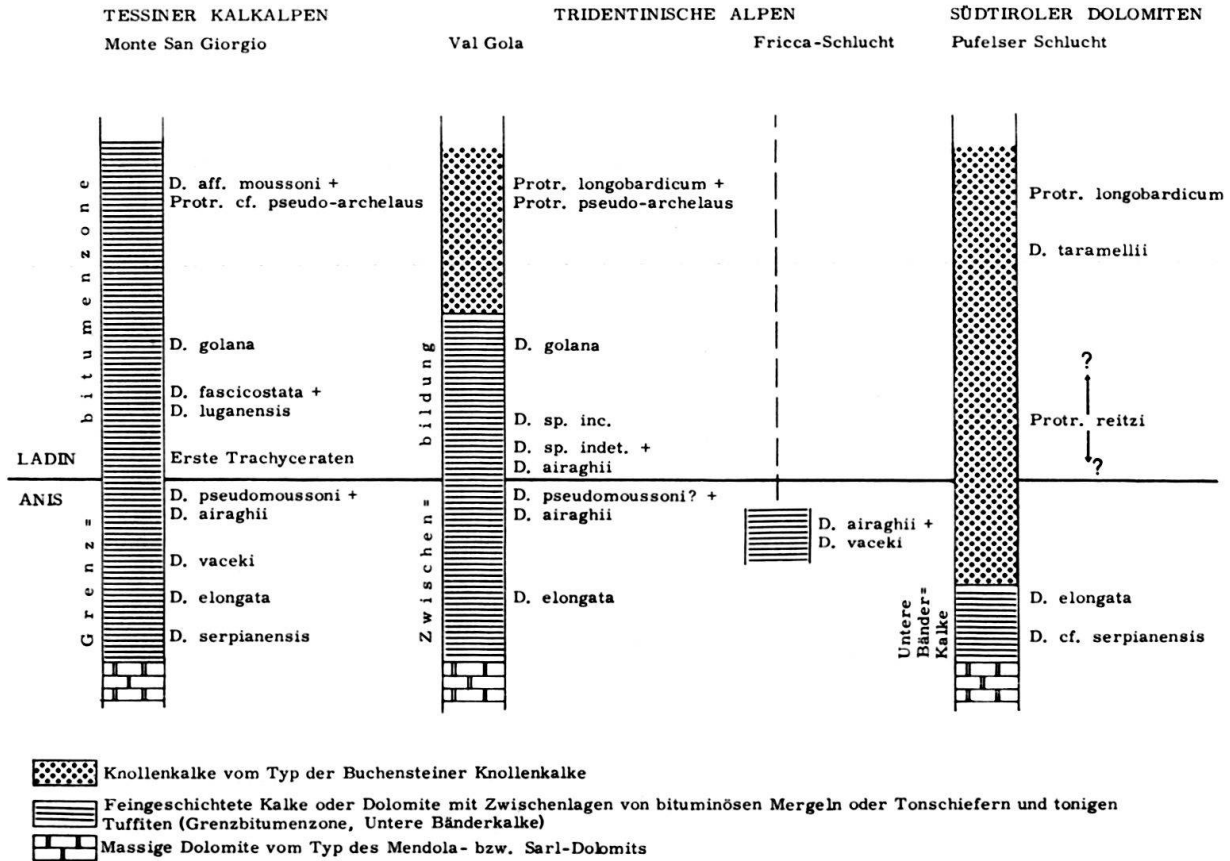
TESSINER KALKALPEN
Monte San Giorgio

TRIDENTINISCHE ALPEN
Val Gola

Fricca-Schlucht

SÜDTIROLER DOLOMITEN
Pufelser Schlucht

Grenz=bitumenzone

D. aff. moussoni +
Protr. cf. pseudo-archelaus

D. golana

D. fascicostata +
D. luganensis

LADIN

Erste Trachyceraten

ANIS

D. pseudomoussoni +
D. airaghii

D. vaceki

D. elongata

D. serpianensis

Zwischen=bildung

Protr. longobardicum +
Protr. pseudo-archelaus

D. golana

D. sp. inc.

D. sp. indet. +
D. airaghii

D. pseudomoussoni? +
D. airaghii

D. elongata

D. airaghii +
D. vaceki

Protr. longobardicum

D. taramellii

?

Protr. reitzi

?

Untere Bänder=Kalke

D. elongata

D. cf. serpianensis

Knollenkalke vom Typ der Buchensteiner Knollenkalke

Feingeschichtete Kalke oder Dolomite mit Zwischenlagen von bituminösen Mergeln oder Tonschiefern und tonigen Tuffiten (Grenzbitumenzone, Untere Bänderkalke)

Massige Dolomite vom Typ des Mendola- bzw. Sarl-Dolomits